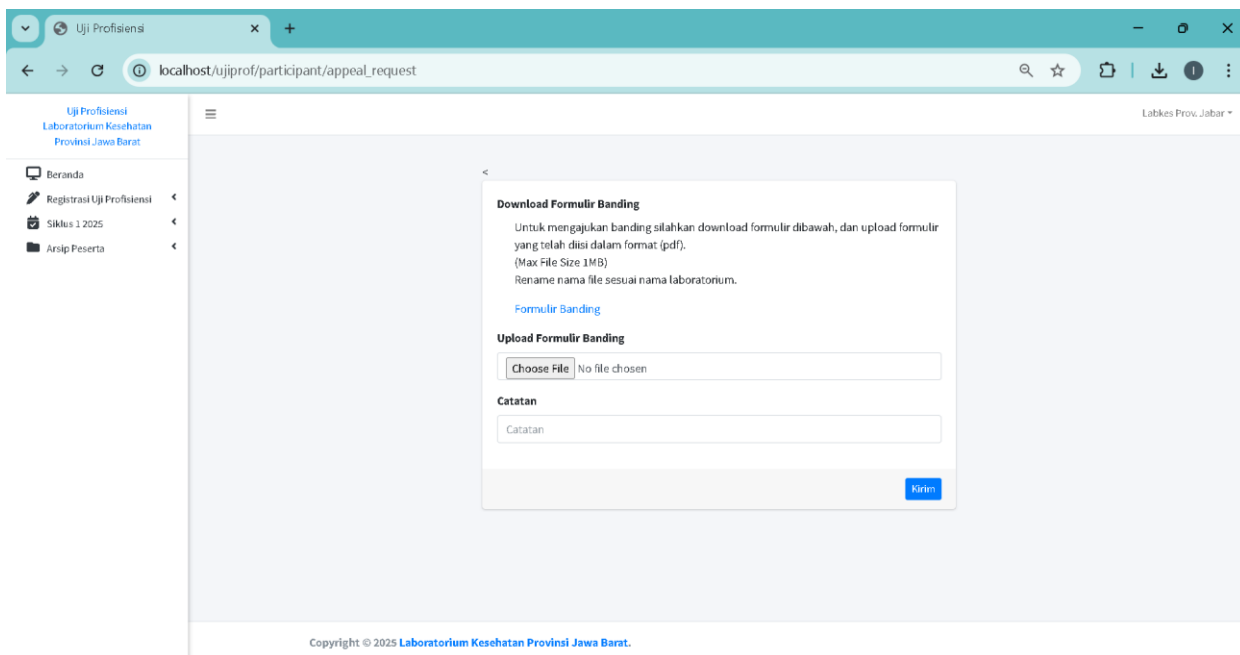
Uji Profisiensi

localhost/ujiprof/participant/appeal_request

Uji Profisiensi
Laboratorium Kesehatan
Provinsi Jawa Barat

Beranda
Registrasi Uji Profisiensi
Siklus 1 2025
Arsip Peserta

Labkes Prov. Jabar

<

Download Formulir Banding

Untuk mengajukan banding silahkan download formulir dibawah, dan upload formulir yang telah diisi dalam format (pdf).
(Max File Size 1MB)
Rename nama file sesuai nama laboratorium.

Formulir Banding

Upload Formulir Banding

Choose File No file chosen

Catatan

Catatan

Kirim

Copyright © 2025 Laboratorium Kesehatan Provinsi Jawa Barat.